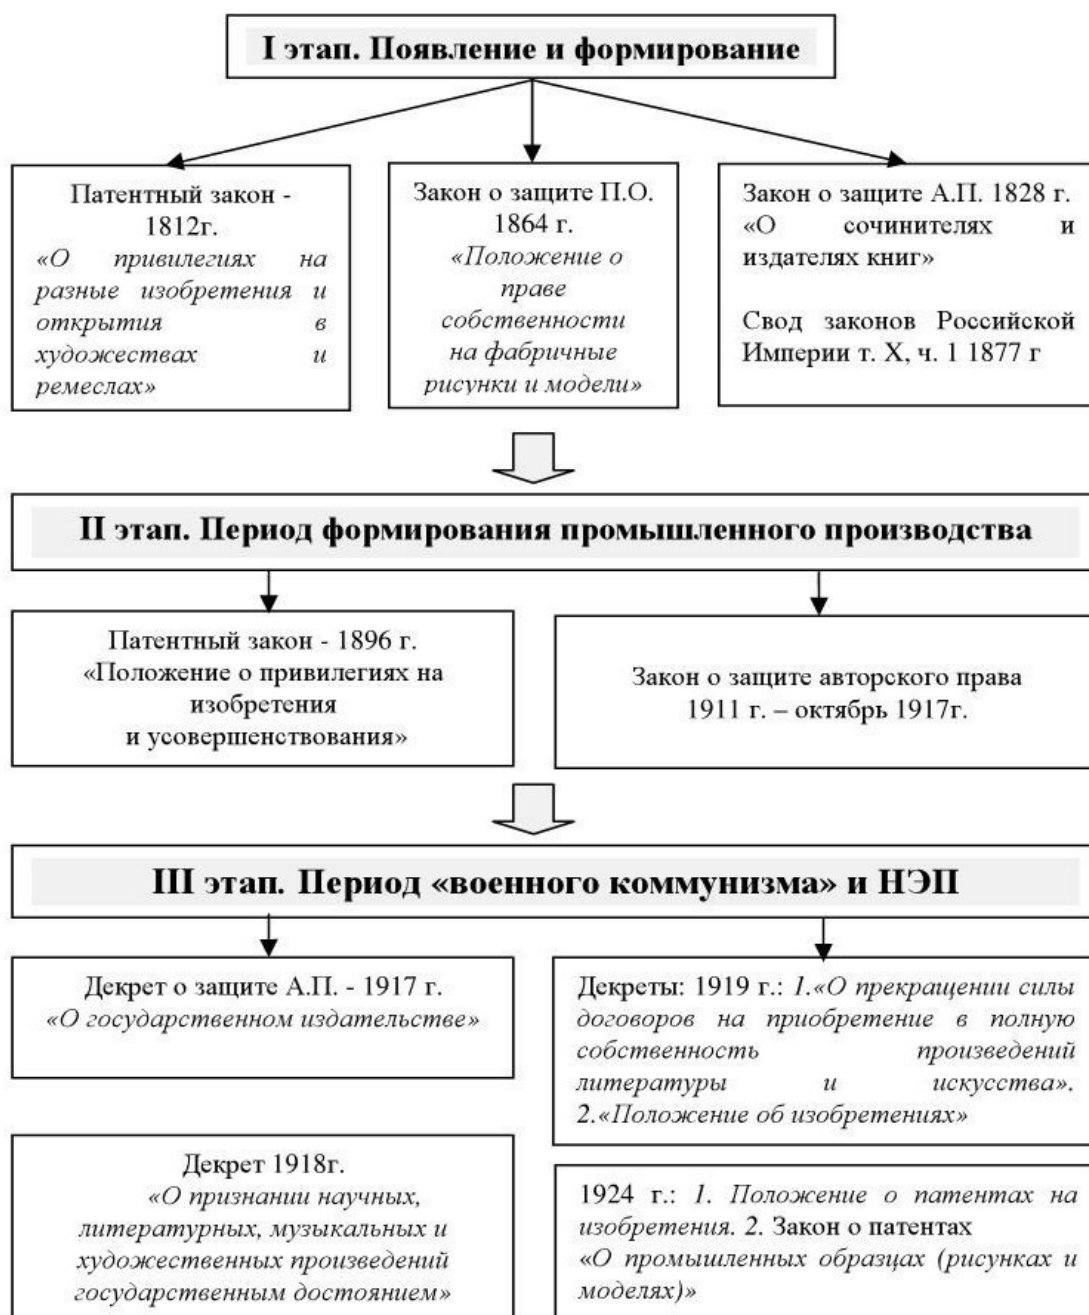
I этап. Появление и формирование

Патентный закон - 1812г. «О привилегиях на разные изобретения и открытия в художествах и ремеслах»

Закон о защите П.О. 1864 г. «Положение о праве собственности на фабричные рисунки и модели»

Закон о защите А.П. 1828 г. «О сочинителях и издателях книг»

Свод законов Российской Империи т. X, ч. 1 1877 г

II этап. Период формирования промышленного производства

Патентный закон - 1896 г. «Положение о привилегиях на изобретения и усовершенствования»

Закон о защите авторского права 1911 г. – октябрь 1917г.

III этап. Период «военного коммунизма» и НЭП

Декрет о защите А.П. - 1917 г. «О государственном издательстве»

Декреты: 1919 г.: 1.«О прекращении силы договоров на приобретение в полную собственность произведений литературы и искусства». 2.«Положение об изобретениях»

Декрет 1918г. «О признании научных, литературных, музыкальных и художественных произведений государственным достоянием»

1924 г.: 1. Положение о патентах на изобретения. 2. Закон о патентах «О промышленных образцах (рисунках и моделях)»